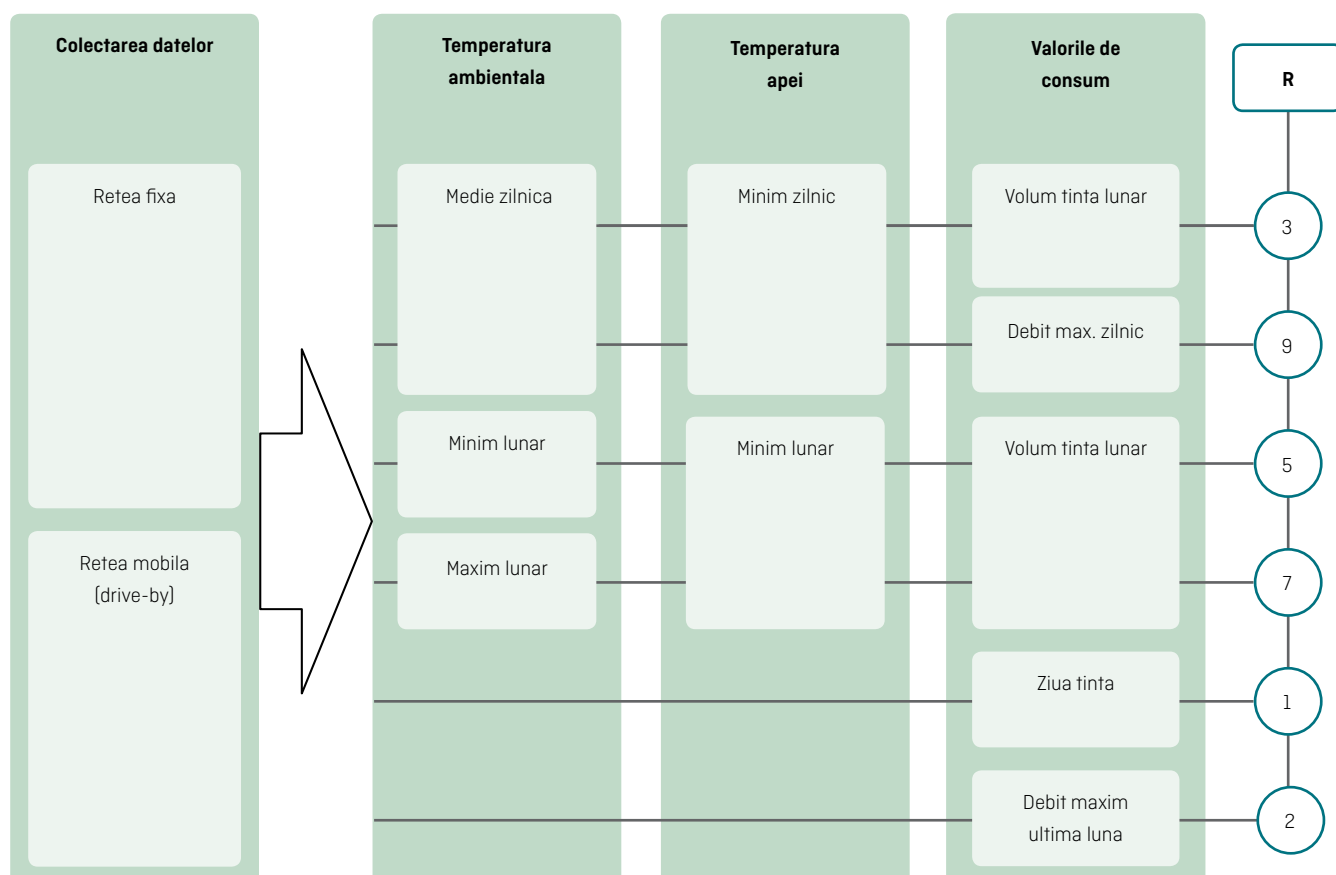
Colectarea datelor

Retea fixa

Retea mobila (drive-by)

Temperatura ambientala

Medie zilnica

Minim lunar

Maxim lunar

Temperatura apei

Minim zilnic

Minim lunar

Valorile de consum

Volum tinta lunar

Debit max. zilnic

Volum tinta lunar

Ziua tinta

Debit maxim ultima luna

R

3

9

5

7

1

2